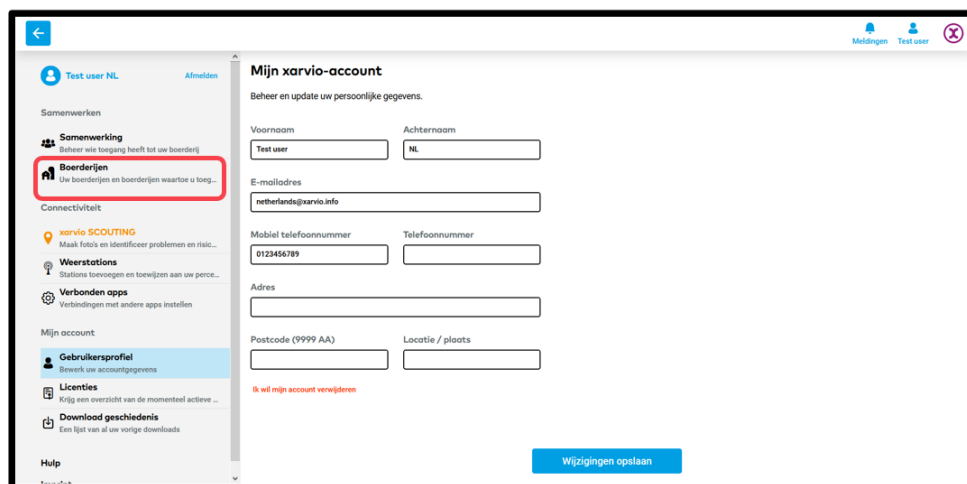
Meldingen Test user

Test user NL Afmelden

Samenwerken

Samenwerking
Beheer wie toegang heeft tot uw boerderij

Boerderijen
Uw boerderijen en boerderijen waartoe u toeg...

Connectiviteit

xarvio SCOUTING
Maak foto's en identificeer problemen en risic...

Weerstations
Stations toevoegen en toewijzen aan uw perce...

Verbonden apps
Verbindingen met andere apps instellen

Mijn account

Gebruikersprofiel
Bewerk uw accountgegevens

Licenties
Krijg een overzicht van de momenteel actieve ...

Download geschiedenis
Een lijst van al uw vorige downloads

Hulp

Mijn xarvio-account

Beheer en update uw persoonlijke gegevens.

Voornaam
Test user

Achternaam
NL

E-mailadres
netherlands@xarvio.info

Mobiel telefoonnummer
0123456789

Telefoonnummer

Adres

Postcode (9999 AA)

Locatie / plaats

Ik wil mijn account verwijderen

Wijzigingen opslaan